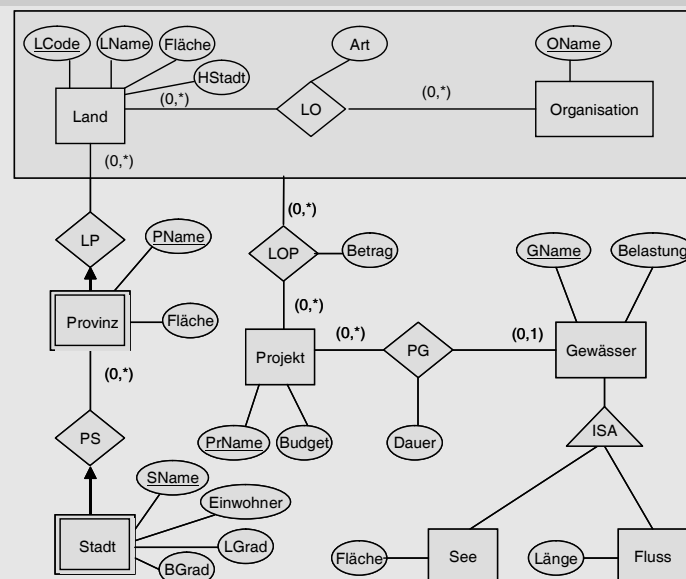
LCode
LName
Fläche
HStadt
Art
OName
Land
(0,*)
LO
(0,*)
Organisation
(0,*)
(0,*)
LP
PName
LOP
Betrag
GName
Belastung
(0,*)
Provinz
Fläche
(0,*)
PG
(0,1)
Gewässer
Projekt
(0,*)
PS
PrName
Budget
Dauer
ISA
SName
Einwohner
Stadt
LGrad
BGrad
Fläche
See
Länge
Fluss